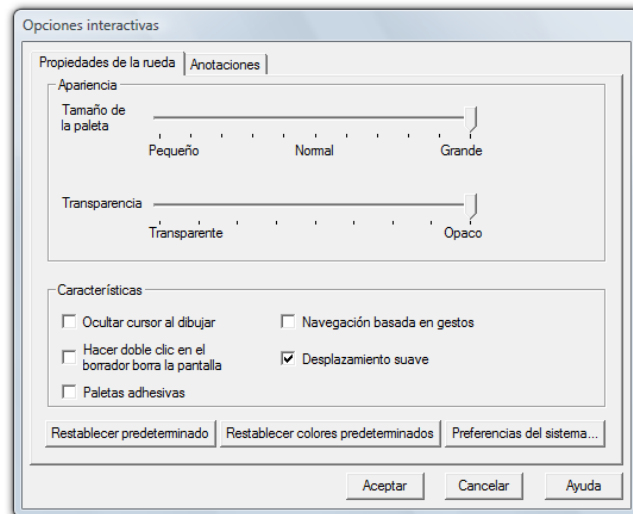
Opciones interactivas

Propiedades de la rueda | Anotaciones

Apariencia

Tamaño de la paleta

Pequeño
Normal
Grande

Transparencia

Transparente
Opaco

Características

Ocultar cursor al dibujar
Navegación basada en gestos
Hacer doble clic en el borrador borra la pantalla
Desplazamiento suave
Paletas adhesivas

Restablecer predeterminado
Restablecer colores predeterminados
Preferencias del sistema...

Aceptar
Cancelar
Ayuda